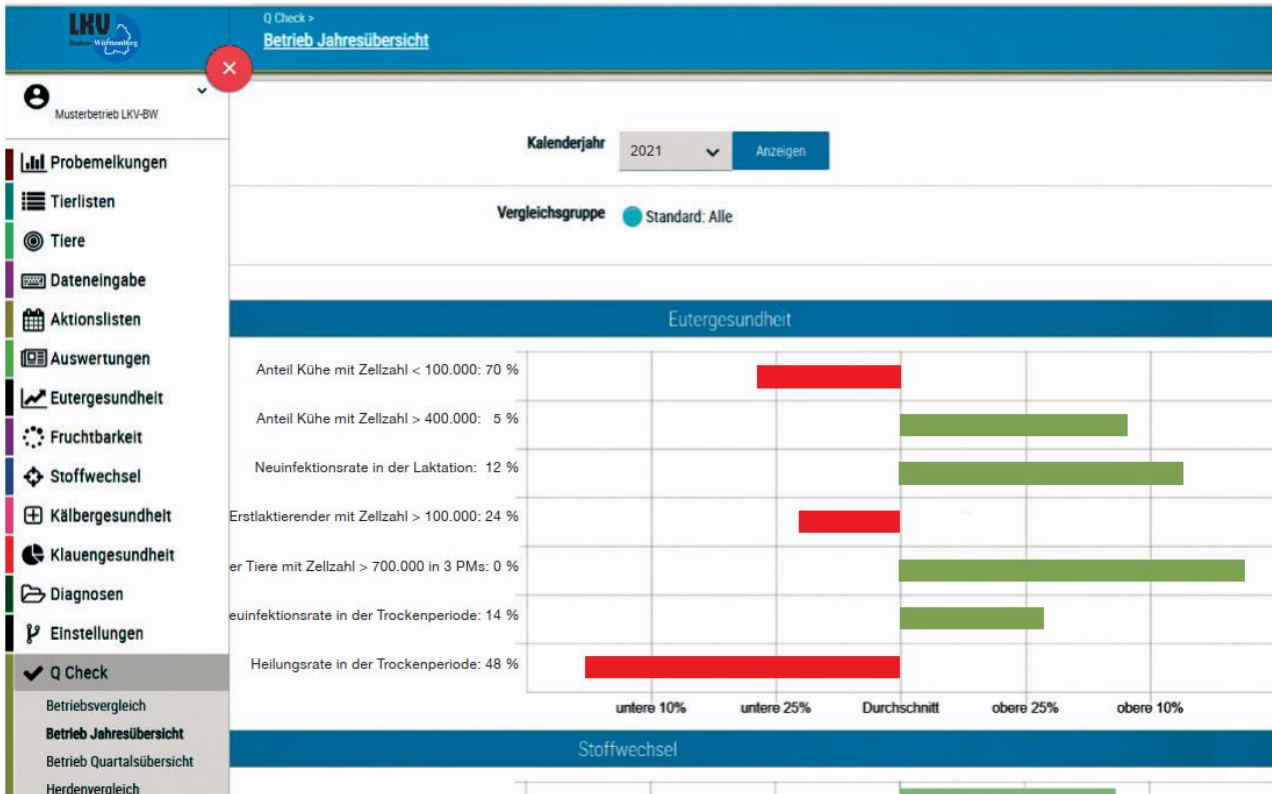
LKV Baden-Württemberg

Q Check >
Betrieb Jahresübersicht

×

Musterbetrieb LKV-BW

Probemelkungen
Tierlisten
Tiere
Dateneingabe
Aktionslisten
Auswertungen
Eutergesundheit
Fruchtbarkeit
Stoffwechsel
Kälbergesundheit
Klauengesundheit
Diagnosen
Einstellungen
Q Check
Betriebsvergleich
Betrieb Jahresübersicht
Betrieb Quartalsübersicht
Herdenvergleich

Kalenderjahr 2021 Anzeigen

Vergleichsgruppe Standard: Alle

Eutergesundheit

Anteil Kühe mit Zellzahl < 100.000: 70 %
Anteil Kühe mit Zellzahl > 400.000: 5 %
Neuinfektionsrate in der Laktation: 12 %
Erstlaktierender mit Zellzahl > 100.000: 24 %
er Tiere mit Zellzahl > 700.000 in 3 PMs: 0 %
euinfektionsrate in der Trockenperiode: 14 %
Heilungsrate in der Trockenperiode: 48 %

untere 10% untere 25% Durchschnitt obere 25% obere 10%

Stoffwechsel